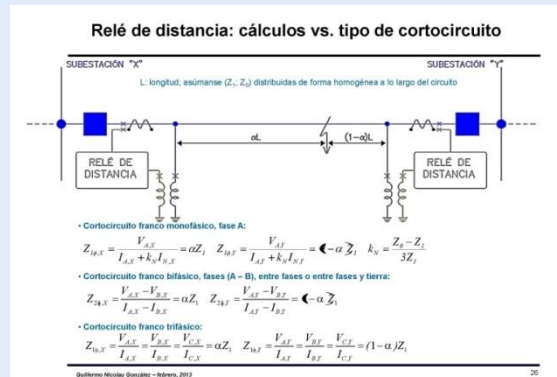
Relé de distancia: cálculos vs. tipo de cortocircuito

SUBESTACIÓN "X"

SUBESTACIÓN "Y"

L: longitud; asúmanse ($Z_1$, $Z_0$) distribuidas de forma homogénea a lo largo del circuito

αL

(1−α)L

RELÉ DE DISTANCIA

RELÉ DE DISTANCIA

• Cortocircuito franco monofásico, fase A:

$Z_{1\phi,X} = \frac{V_{A,X}}{I_{A,X} + k_N I_{N,X}} = \alpha Z_1 \quad Z_{1\phi,Y} = \frac{V_{A,Y}}{I_{A,Y} + k_N I_{N,Y}} = (1-\alpha)Z_1 \quad k_N = \frac{Z_0 - Z_1}{3Z_1}$

• Cortocircuito franco bifásico, fases (A – B), entre fases o entre fases y tierra:

$Z_{2\phi,X} = \frac{V_{A,X} - V_{B,X}}{I_{A,X} - I_{B,X}} = \alpha Z_1 \quad Z_{2\phi,Y} = \frac{V_{A,Y} - V_{B,Y}}{I_{A,Y} - I_{B,Y}} = (1-\alpha)Z_1$

• Cortocircuito franco trifásico:

$Z_{3\phi,X} = \frac{V_{A,X}}{I_{A,X}} = \frac{V_{B,X}}{I_{B,X}} = \frac{V_{C,X}}{I_{C,X}} = \alpha Z_1 \quad Z_{3\phi,Y} = \frac{V_{A,Y}}{I_{A,Y}} = \frac{V_{B,Y}}{I_{B,Y}} = \frac{V_{C,Y}}{I_{C,Y}} = (1-\alpha)Z_1$

Guillermo Nicolau González – febrero, 2013

26